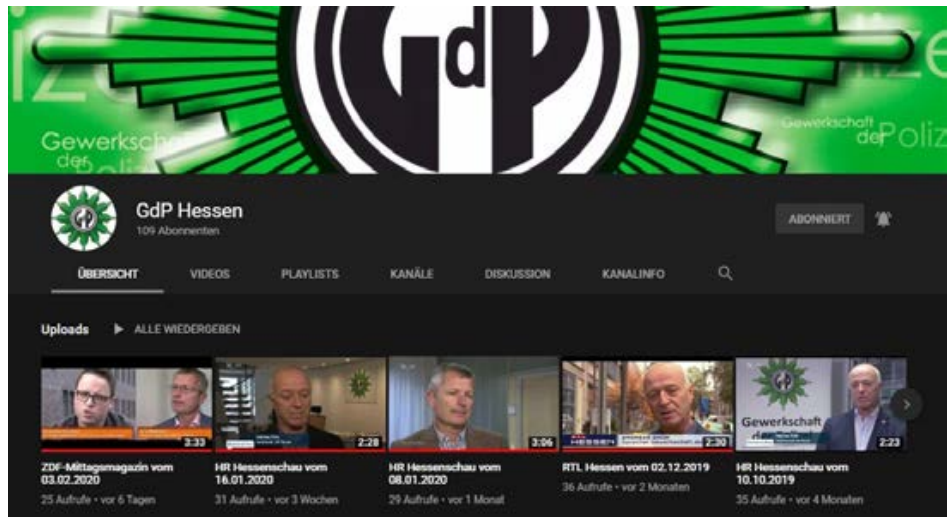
GdP

Gewerkschaft der

Gewerkschaft der Polize

GdP Hessen
109 Abonnenten

ABONNIERT

ÜBERSICHT VIDEOS PLAYLISTS KANÄLE DISKUSSION KANALINFO

Uploads ALLE WIEDERGEBEN

3:33
ZDF-Mittagsmagazin vom 03.02.2020
25 Aufrufe • vor 6 Tagen

2:28
HR Hessenschau vom 16.01.2020
31 Aufrufe • vor 3 Wochen

3:06
HR Hessenschau vom 08.01.2020
29 Aufrufe • vor 1 Monat

HESSEN
2:30
RTL Hessen vom 02.12.2019
36 Aufrufe • vor 2 Monaten

Gewerkschaft
2:23
HR Hessenschau vom 10.10.2019
35 Aufrufe • vor 4 Monaten